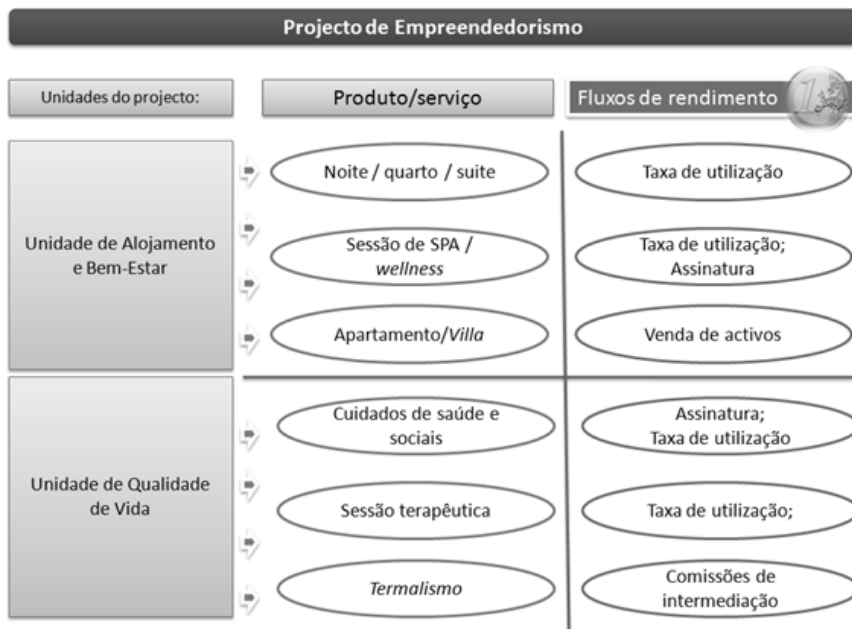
Projecto de Empreendedorismo

| Unidades do projecto: | Produto/serviço | Fluxos de rendimento |
|---|---|---|
| Unidade de Alojamento e Bem-Estar | Noite / quarto / suite | Taxa de utilização |
| | Sessão de SPA / *wellness* | Taxa de utilização; Assinatura |
| | Apartamento/*Villa* | Venda de activos |
| Unidade de Qualidade de Vida | Cuidados de saúde e sociais | Assinatura; Taxa de utilização |
| | Sessão terapêutica | Taxa de utilização; |
| | *Termalismo* | Comissões de intermediação |